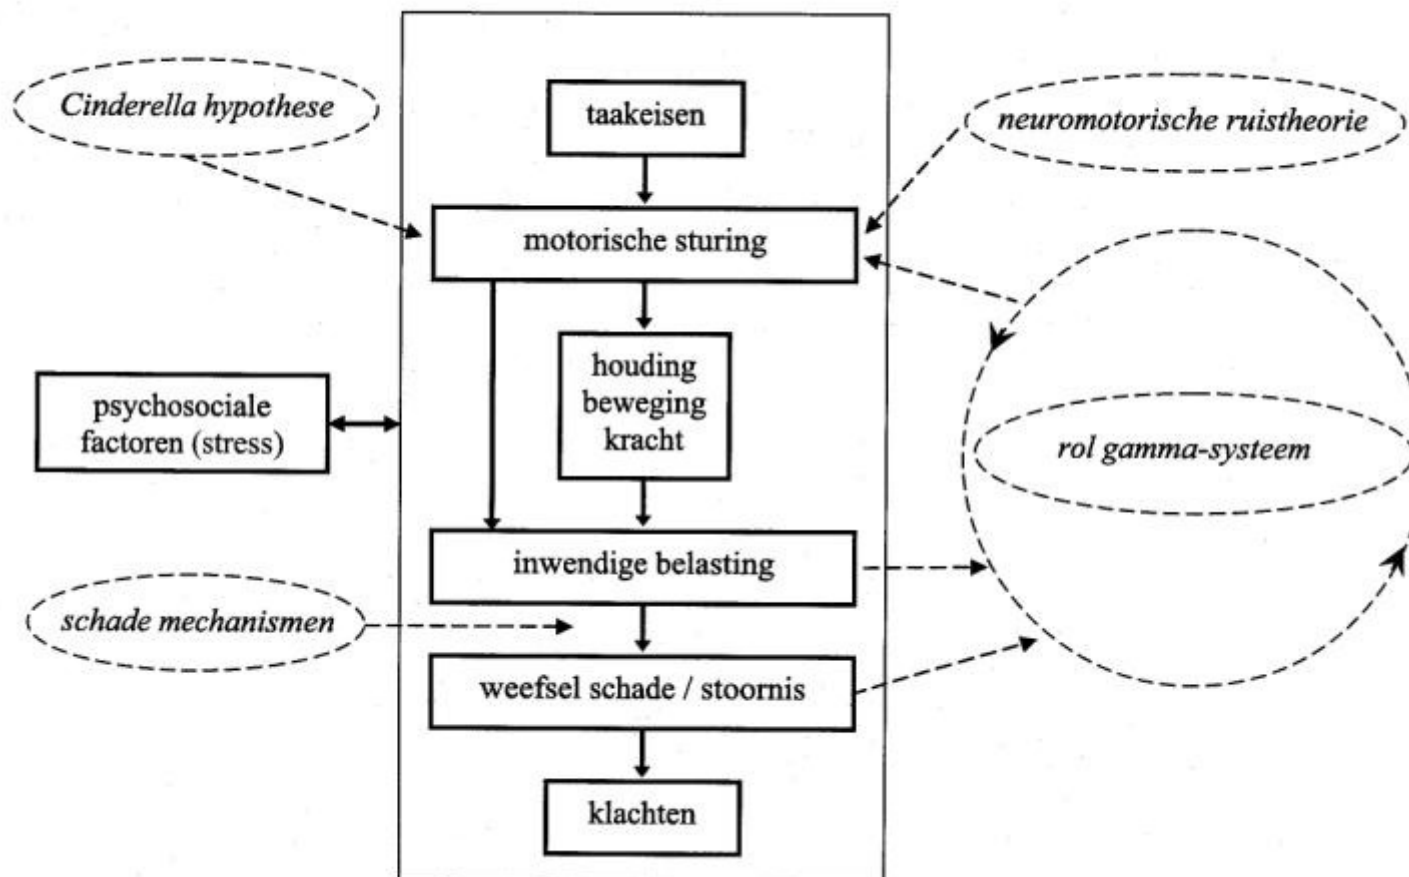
Cinderella hypothese

taakeisen

neuromotorische ruistheorie

motorische sturing

houding
beweging
kracht

psychosociale factoren (stress)

rol gamma-systeem

inwendige belasting

schade mechanismen

weefsel schade / stoornis

klachten